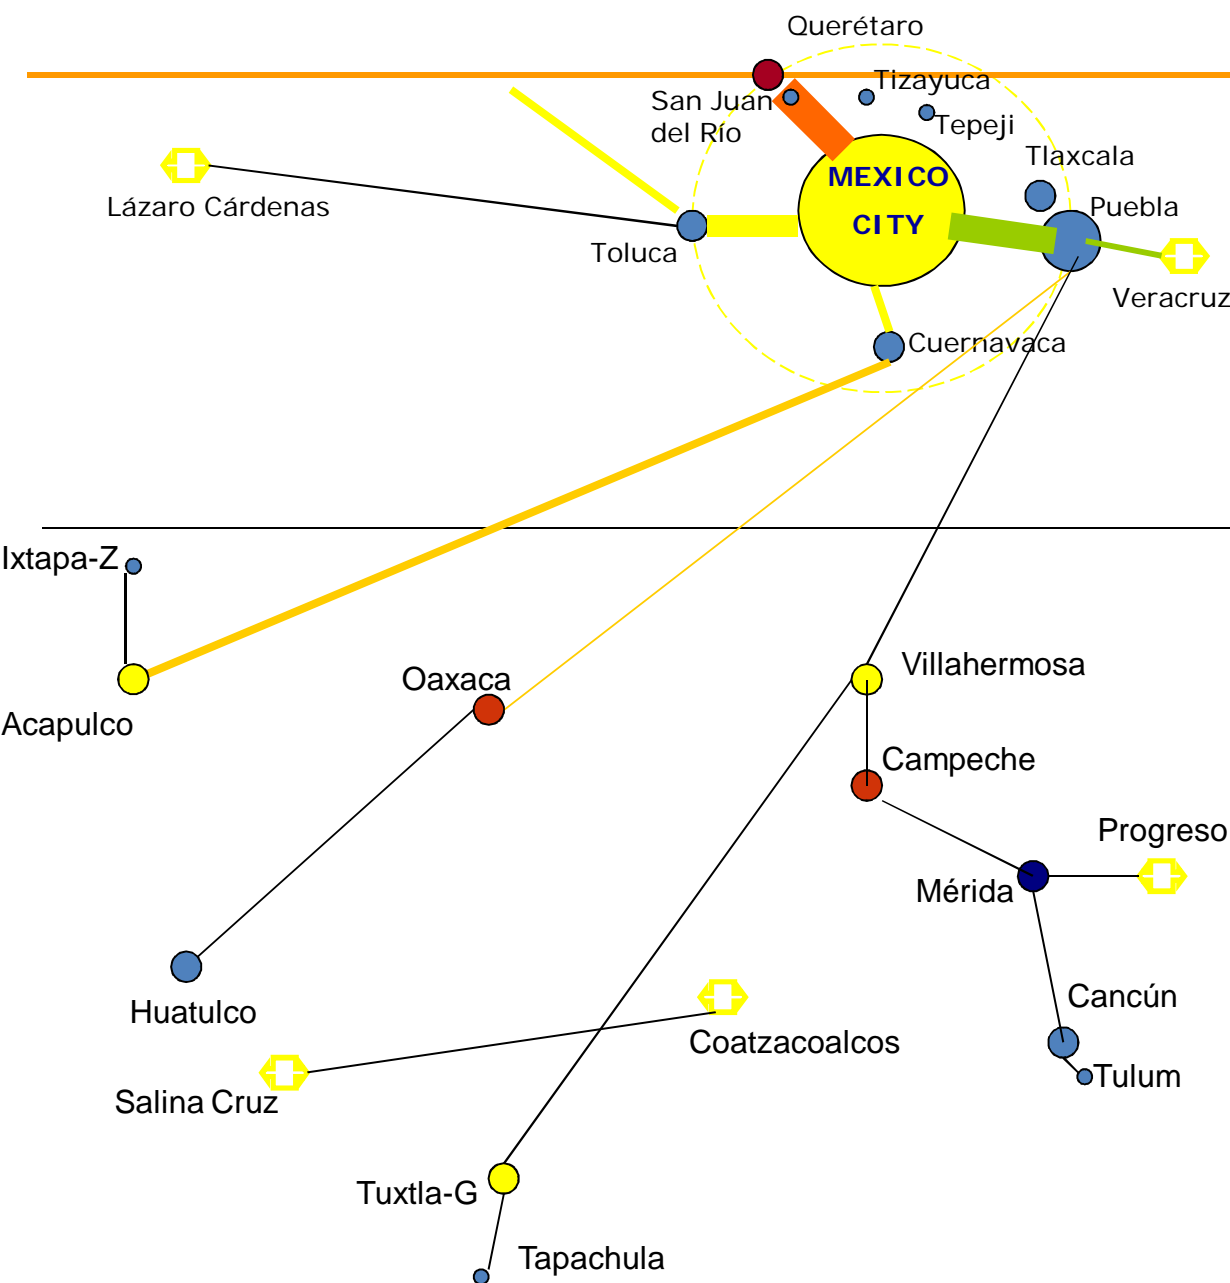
Querétaro
Tizayuca
San Juan del Río
Tepeji
Tlaxcala
Lázaro Cárdenas
MEXICO CITY
Puebla
Toluca
Veracruz
Cuernavaca
Ixtapa-Z
Oaxaca
Villahermosa
Acapulco
Campeche
Progreso
Mérida
Cancún
Huatulco
Coatzacoalcos
Tulum
Salina Cruz
Tuxtla-G
Tapachula